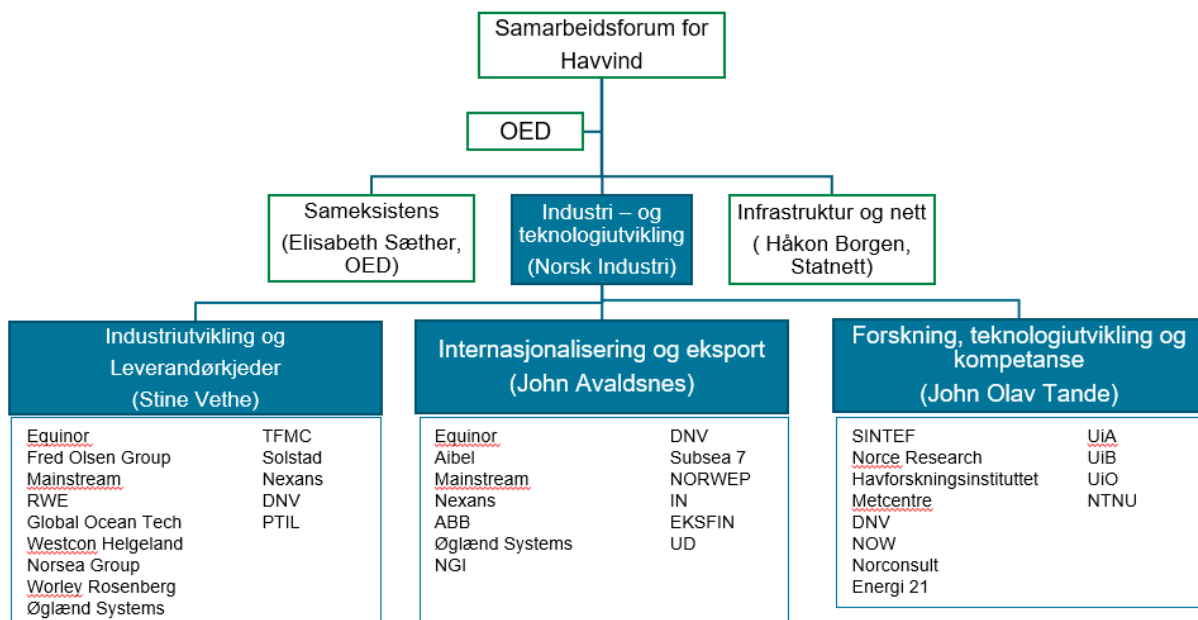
Samarbeidsforum for Havvind

OED

Sameksistens (Elisabeth Sæther, OED)

Industri – og teknologiutvikling (Norsk Industri)

Infrastruktur og nett ( Håkon Borgen, Statnett)

Industriutvikling og Leverandørkjeder (Stine Vethe)

Equinor
Fred Olsen Group
Mainstream
RWE
Global Ocean Tech
Westcon Helgeland
Norsea Group
Worley Rosenberg
Øglænd Systems

TFMC
Solstad
Nexans
DNV
PTIL

Internasjonalisering og eksport (John Avaldsnes)

Equinor
Aibel
Mainstream
Nexans
ABB
Øglænd Systems
NGI

DNV
Subsea 7
NORWEP
IN
EKSFIN
UD

Forskning, teknologiutvikling og kompetanse (John Olav Tande)

SINTEF
Norce Research
Havforskningsinstituttet
Metcentre
DNV
NOW
Norconsult
Energi 21

UiA
UiB
UiO
NTNU